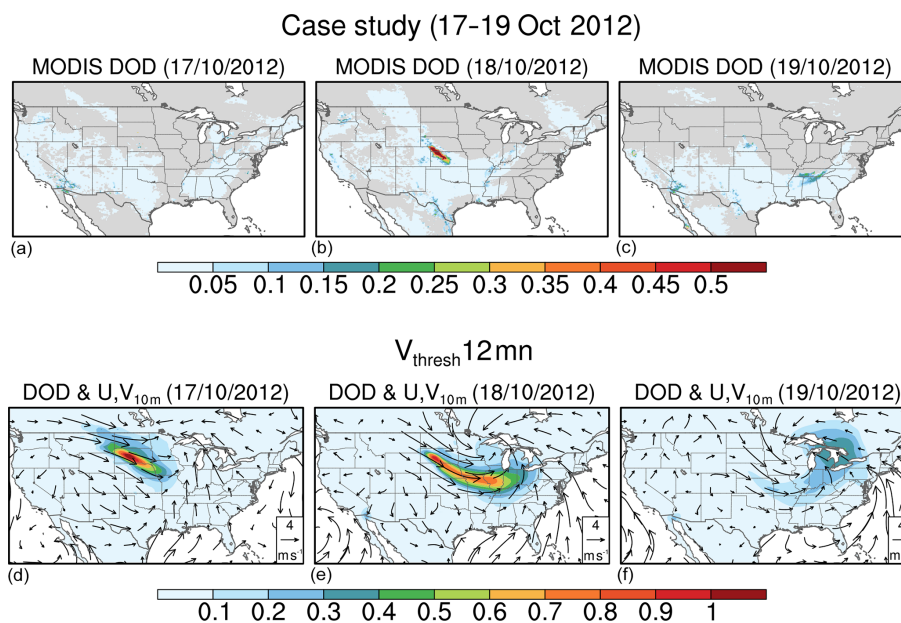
Case study (17-19 Oct 2012)

MODIS DOD (17/10/2012)

MODIS DOD (18/10/2012)

MODIS DOD (19/10/2012)

(a)

(b)

(c)

0.05 0.1 0.15 0.2 0.25 0.3 0.35 0.4 0.45 0.5

$V_{thresh}$12mn

DOD & U,$V_{10m}$ (17/10/2012)

DOD & U,$V_{10m}$ (18/10/2012)

DOD & U,$V_{10m}$ (19/10/2012)

4
$ms^{-1}$

4
$ms^{-1}$

(d)

(e)

(f)

0.1 0.2 0.3 0.4 0.5 0.6 0.7 0.8 0.9 1